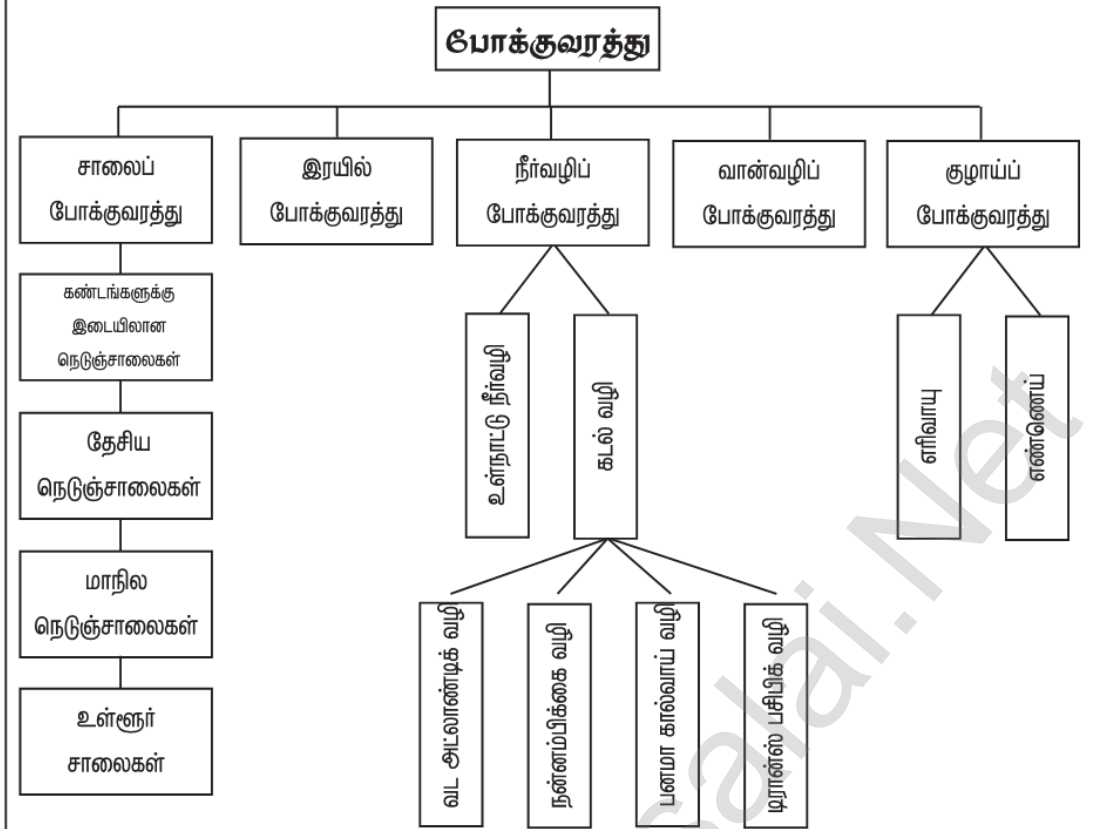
போக்குவரத்து

சாலைப் போக்குவரத்து

இரயில் போக்குவரத்து

நீர்வழிப் போக்குவரத்து

வான்வழிப் போக்குவரத்து

குழாய்ப் போக்குவரத்து

கண்டங்களுக்கு இடையிலான நெடுஞ்சாலைகள்

தேசிய நெடுஞ்சாலைகள்

மாநில நெடுஞ்சாலைகள்

உள்ளூர் சாலைகள்

உள்நாட்டு நீர்வழி

கடல் வழி

வட அட்லாண்டிக் வழி

நன்னம்பிக்கை வழி

பனமா கால்வாய் வழி

டிரான்ஸ் பசிபிக் வழி

எரிவாயு

எண்ணெய்

Kalvisolai.Net